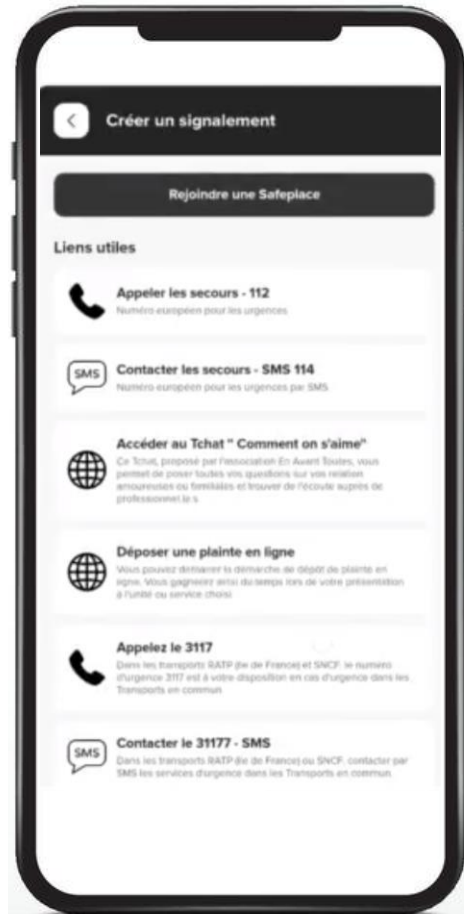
Créer un signalement

Rejoindre une Safeplace

Liens utiles

Appeler les secours - 112
Numéro européen pour les urgences

SMS
Contacter les secours - SMS 114
Numéro européen pour les urgences par SMS

Accéder au Tchat " Comment on s'aime"
Ce Tchat, proposé par l'association En Avant Toutes, vous permet de poser toutes vos questions sur vos relation amoureuses ou familiales et trouver de l'écoute auprès de professionnel.le.s

Déposer une plainte en ligne
Vous pouvez démarrer la démarche de dépôt de plainte en ligne. Vous gagnerez ainsi du temps lors de votre présentation à l'unité ou service choisi

Appelez le 3117
Dans les transports RATP (Ile de France) et SNCF, le numéro d'urgence 3117 est à votre disposition en cas d'urgence dans les Transports en commun

SMS
Contacter le 31177 - SMS
Dans les transports RATP (Ile de France) ou SNCF, contacter par SMS les services d'urgence dans les Transports en commun.